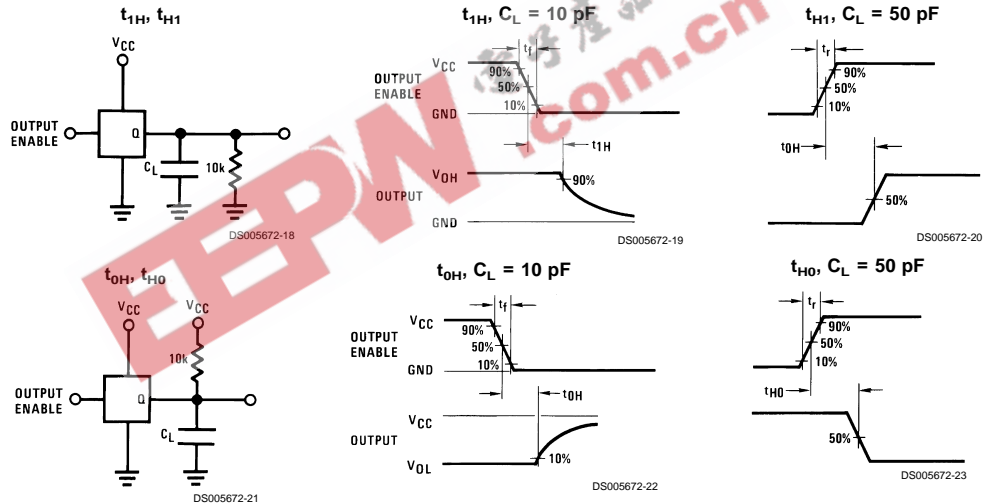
$t_{1H}$, $t_{H1}$

$V_{CC}$

OUTPUT ENABLE

Q

$C_L$

10k

DS005672-18

$t_{1H}$, $C_L$ = 10 pF

$t_f$

$V_{CC}$

OUTPUT ENABLE

90%

50%

10%

GND

$t_{1H}$

$V_{OH}$

90%

OUTPUT

GND

DS005672-19

$t_{H1}$, $C_L$ = 50 pF

$t_r$

90%

50%

10%

$t_{0H}$

50%

DS005672-20

EEPW .com.cn

$t_{0H}$, $t_{H0}$

$V_{CC}$

$V_{CC}$

10k

OUTPUT ENABLE

Q

$C_L$

DS005672-21

$t_{0H}$, $C_L$ = 10 pF

$t_f$

$V_{CC}$

90%

OUTPUT ENABLE

50%

GND

10%

$t_{0H}$

$V_{CC}$

OUTPUT

$V_{OL}$

10%

DS005672-22

$t_{H0}$, $C_L$ = 50 pF

$t_r$

90%

50%

10%

$t_{H0}$

50%

DS005672-23